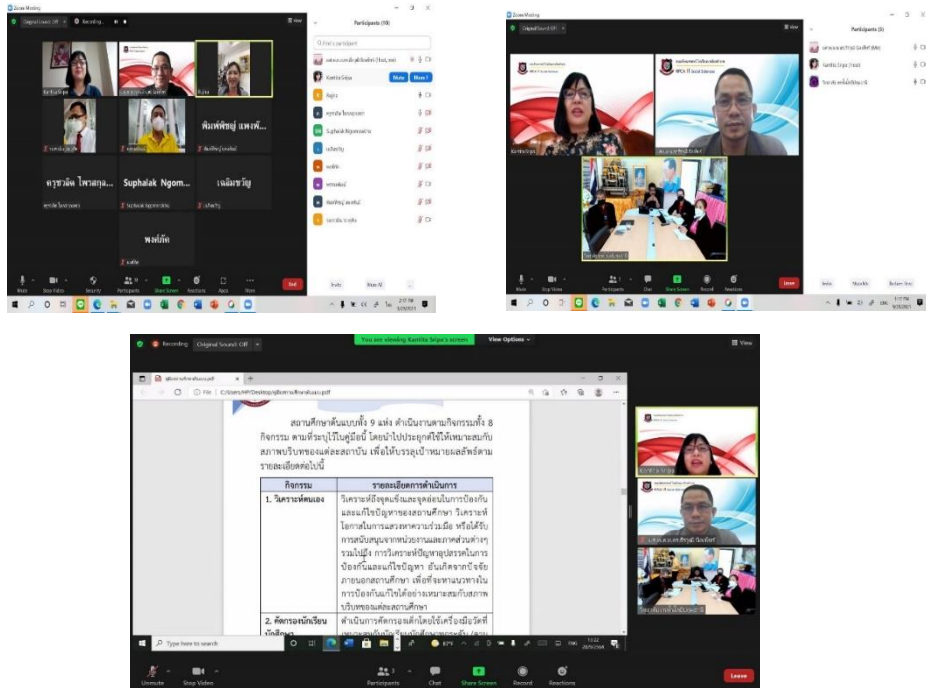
Zoom Meeting

Original Sound: Off

Recording...

View

Participants (10)

Find a participant

Kantita Sripa

Mute

More

Rujira

Suphalak Ngom...

พิมพ์พิชญ์ แพงพ...

ครุชวลิต ไพรคุล...

เฉลิมขวัญ

พงษ์ภัค

Mute

Stop Video

Security

Participants

Share Screen

Reactions

Apps

More

End

Invite

Mute All

Zoom Meeting

Original Sound: Off

View

Participants (3)

Kantita Sripa (Host)

Mute

Stop Video

Participants

Chat

Share Screen

Record

Reactions

Leave

Invite

Mute Me

Reclaim Host

Recording

Original Sound: Off

You are viewing Kantita Sripa's screen

View Options

View

File

สถานศึกษาต้นแบบทั้ง 9 แห่ง ดำเนินงานตามกิจกรรมทั้ง 8 กิจกรรม ตามที่ระบุไว้ในคู่มือนี้ โดยนำไปประยุกต์ใช้ให้เหมาะสมกับสภาพบริบทของแต่ละสถาบัน เพื่อให้บรรลุเป้าหมายผลลัพธ์ตามรายละเอียดต่อไปนี้

| กิจกรรม | รายละเอียดการดำเนินการ |
|---|---|
| 1. วิเคราะห์ตนเอง | วิเคราะห์ถึงจุดแข็งและจุดอ่อนในการป้องกันและแก้ไขปัญหาของสถานศึกษา วิเคราะห์โอกาสในการแสวงหาความร่วมมือ หรือได้รับการสนับสนุนจากหน่วยงานและภาคส่วนต่างๆ รวมไปถึง การวิเคราะห์ปัญหาอุปสรรคในการป้องกันและแก้ไขปัญหา อันเกิดจากปัจจัยภายนอกสถานศึกษา เพื่อที่จะหาแนวทางในการป้องกันแก้ไขได้อย่างเหมาะสมกับสภาพบริบทของแต่ละสถานศึกษา |
| 2. คัดกรองนักเรียน นักศึกษา | ดำเนินการคัดกรองเด็กโดยใช้เครื่องมือวัดที่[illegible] |

Type here to search

Unmute

Stop Video

Participants

Chat

Share Screen

Record

Reactions

Leave